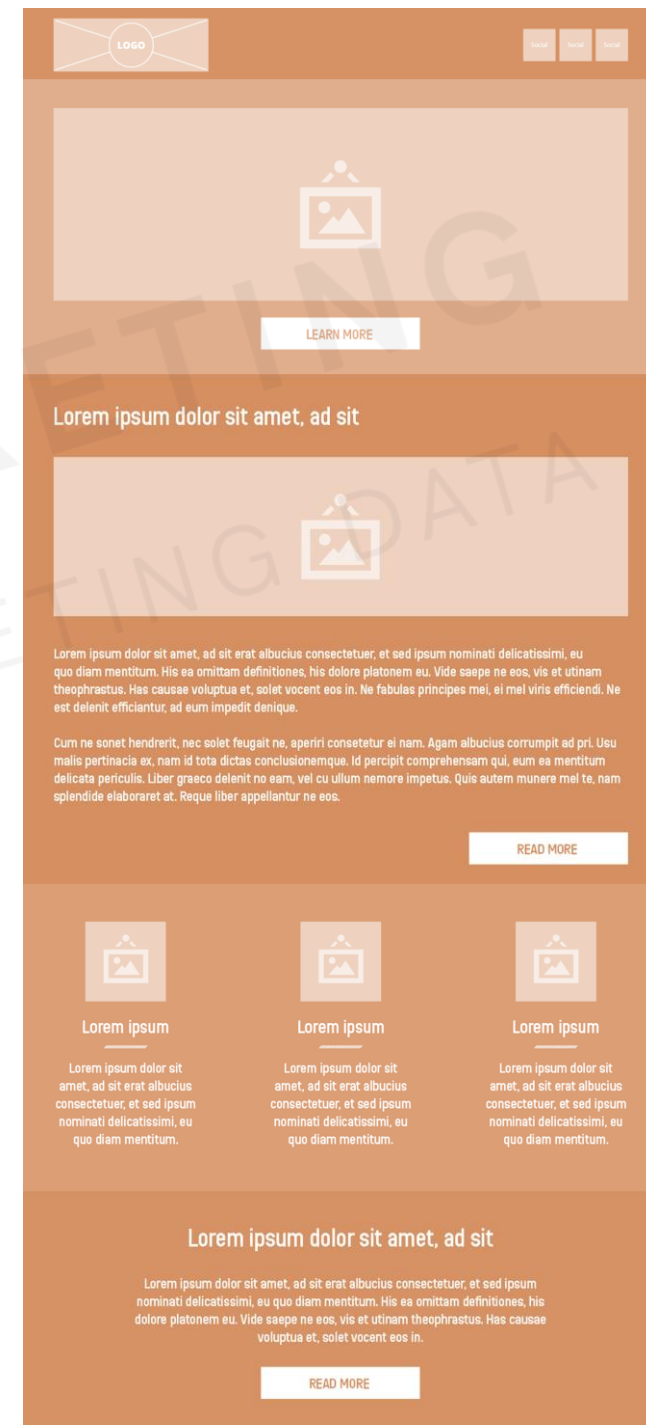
LOGO

Social Social Social

LEARN MORE

Lorem ipsum dolor sit amet, ad sit

Lorem ipsum dolor sit amet, ad sit erat albucius consectetuer, et sed ipsum nominati delicatissimi, eu quo diam mentitum. His ea omittam definitiones, his dolore platonem eu. Vide saepe ne eos, vis et utinam theophrastus. Has causae voluptua et, solet vocent eos in. Ne fabulas principes mei, ei mel viris efficiendi. Ne est delenit efficiantur, ad eum impedit denique.

Cum ne sonet hendrerit, nec solet feugait ne, aperiri consetetur ei nam. Agam albucius corrumpit ad pri. Usu malis pertinacia ex, nam id tota dictas conclusionemque. Id percipit comprehensam qui, eum ea mentitum delicata periculis. Liber graeco delenit no eam, vel cu ullum nemore impetus. Quis autem munere mel te, nam splendide elaboraret at. Reque liber appellantur ne eos.

READ MORE

Lorem ipsum

Lorem ipsum dolor sit amet, ad sit erat albucius consectetuer, et sed ipsum nominati delicatissimi, eu quo diam mentitum.

Lorem ipsum

Lorem ipsum dolor sit amet, ad sit erat albucius consectetuer, et sed ipsum nominati delicatissimi, eu quo diam mentitum.

Lorem ipsum

Lorem ipsum dolor sit amet, ad sit erat albucius consectetuer, et sed ipsum nominati delicatissimi, eu quo diam mentitum.

Lorem ipsum dolor sit amet, ad sit

Lorem ipsum dolor sit amet, ad sit erat albucius consectetuer, et sed ipsum nominati delicatissimi, eu quo diam mentitum. His ea omittam definitiones, his dolore platonem eu. Vide saepe ne eos, vis et utinam theophrastus. Has causae voluptua et, solet vocent eos in.

READ MORE